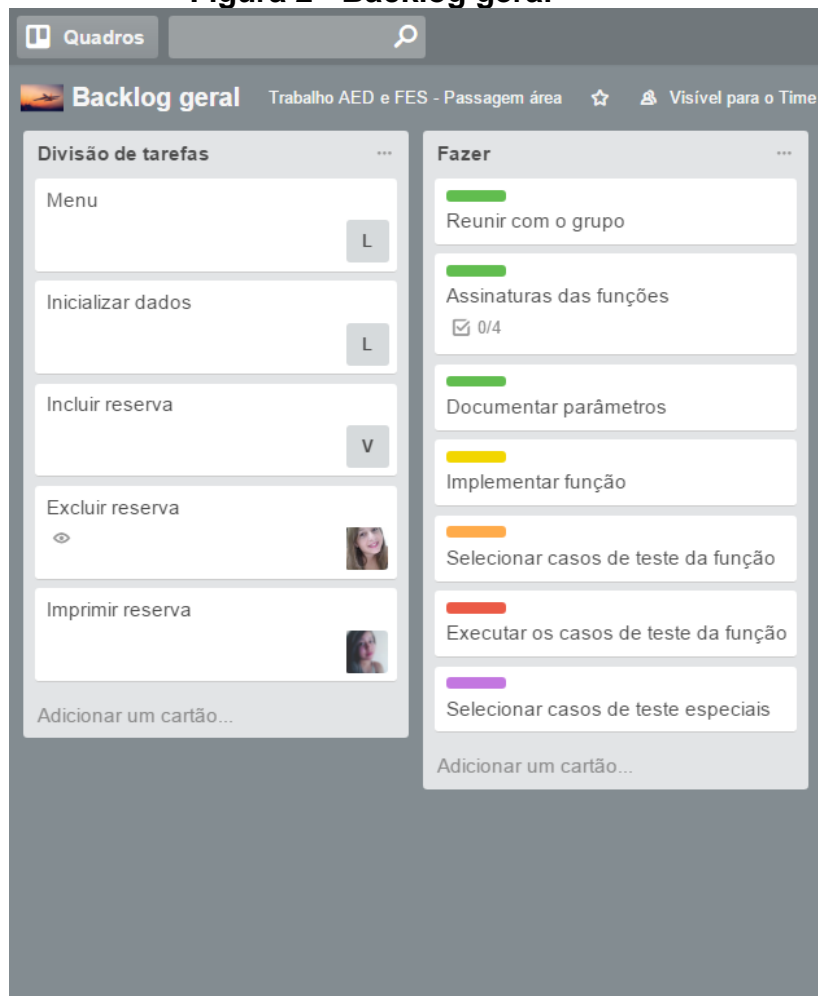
Figura 2 - Backlog geral

Quadros

Backlog geral   Trabalho AED e FES - Passagem área   Visível para o Time

Divisão de tarefas ...

Menu
L

Inicializar dados
L

Incluir reserva
V

Excluir reserva

Imprimir reserva

Adicionar um cartão...

Fazer ...

Reunir com o grupo

Assinaturas das funções
0/4

Documentar parâmetros

Implementar função

Selecionar casos de teste da função

Executar os casos de teste da função

Selecionar casos de teste especiais

Adicionar um cartão...